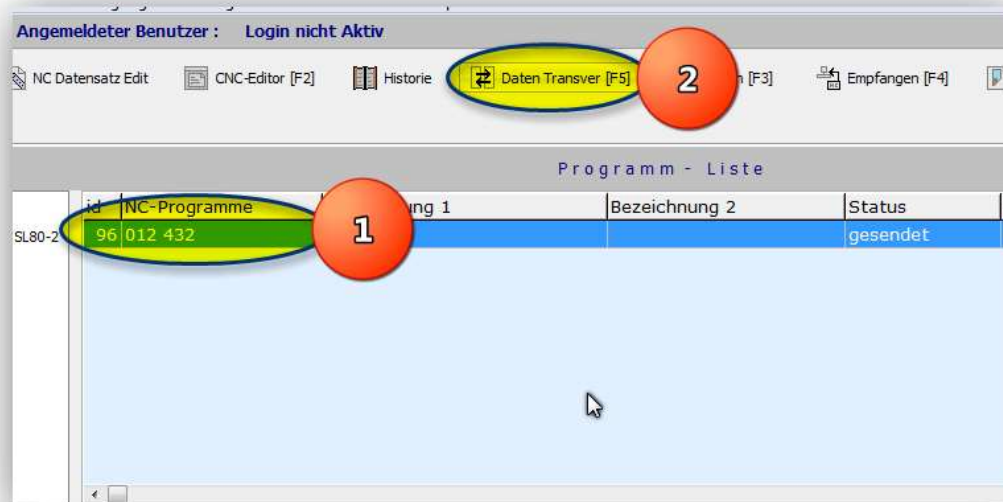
Angemeldeter Benutzer : Login nicht Aktiv

NC Datensatz Edit
CNC-Editor [F2]
Historie
Daten Transver [F5]
2
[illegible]n [F3]
Empfangen [F4]

Programm - Liste

| id | NC-Programme | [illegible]ung 1 | Bezeichnung 2 | Status |
|---|---|---|---|---|
| 96 | 012 432 | | | gesendet |

SL80-2

1